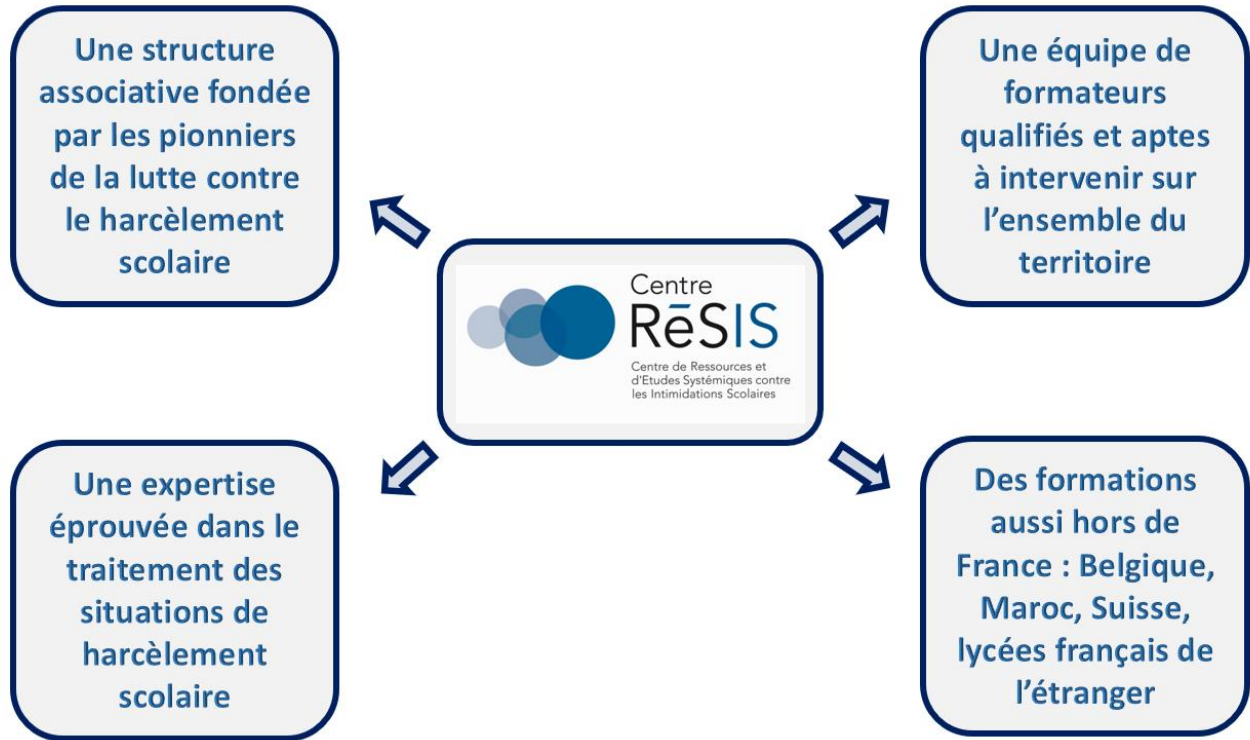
Une structure associative fondée par les pionniers de la lutte contre le harcèlement scolaire

Une équipe de formateurs qualifiés et aptes à intervenir sur l'ensemble du territoire

Centre
RēSIS
Centre de Ressources et d'Etudes Systémiques contre les Intimidations Scolaires

Une expertise éprouvée dans le traitement des situations de harcèlement scolaire

Des formations aussi hors de France : Belgique, Maroc, Suisse, lycées français de l'étranger